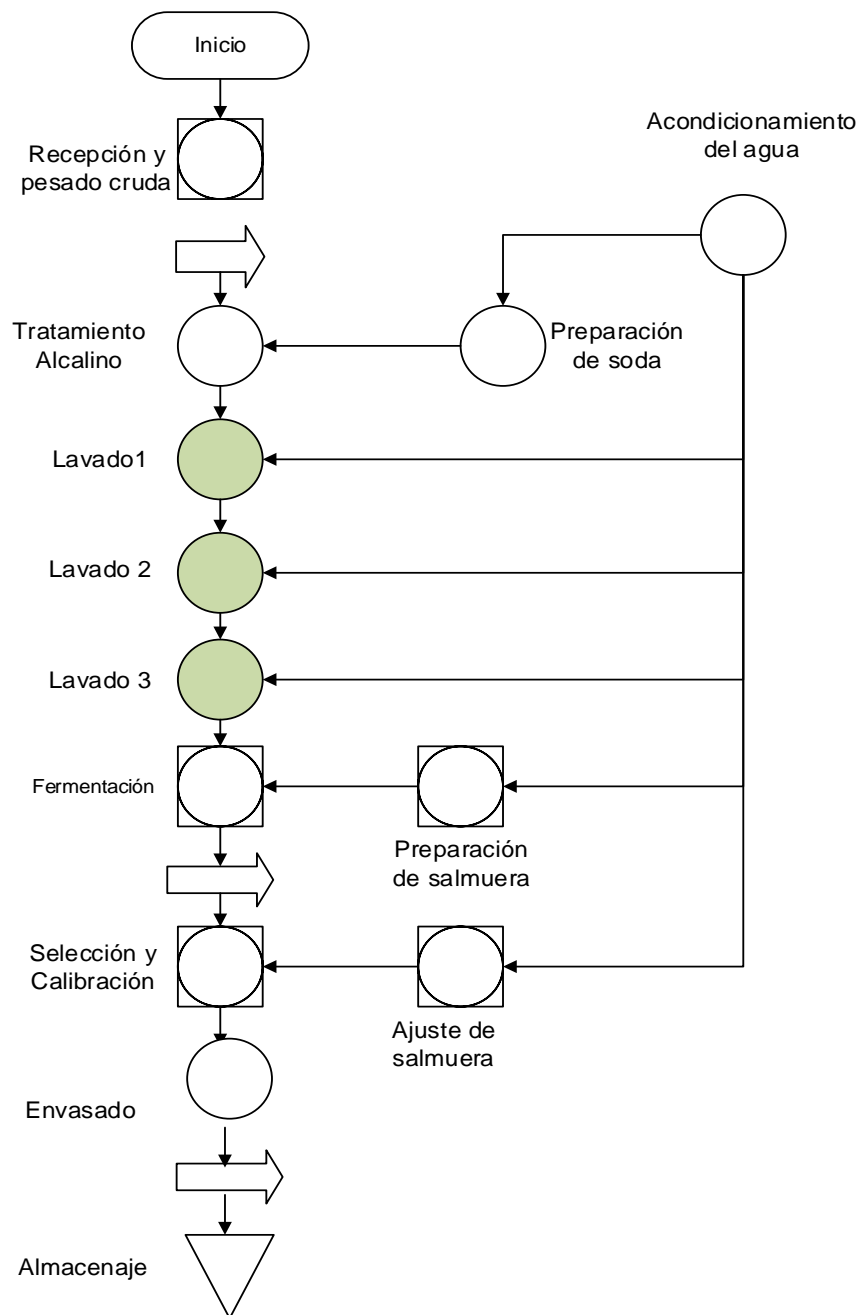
Inicio

Recepción y pesado cruda

Acondicionamiento del agua

Tratamiento Alcalino

Preparación de soda

Lavado1

Lavado 2

Lavado 3

Fermentación

Preparación de salmuera

Selección y Calibración

Ajuste de salmuera

Envasado

Almacenaje